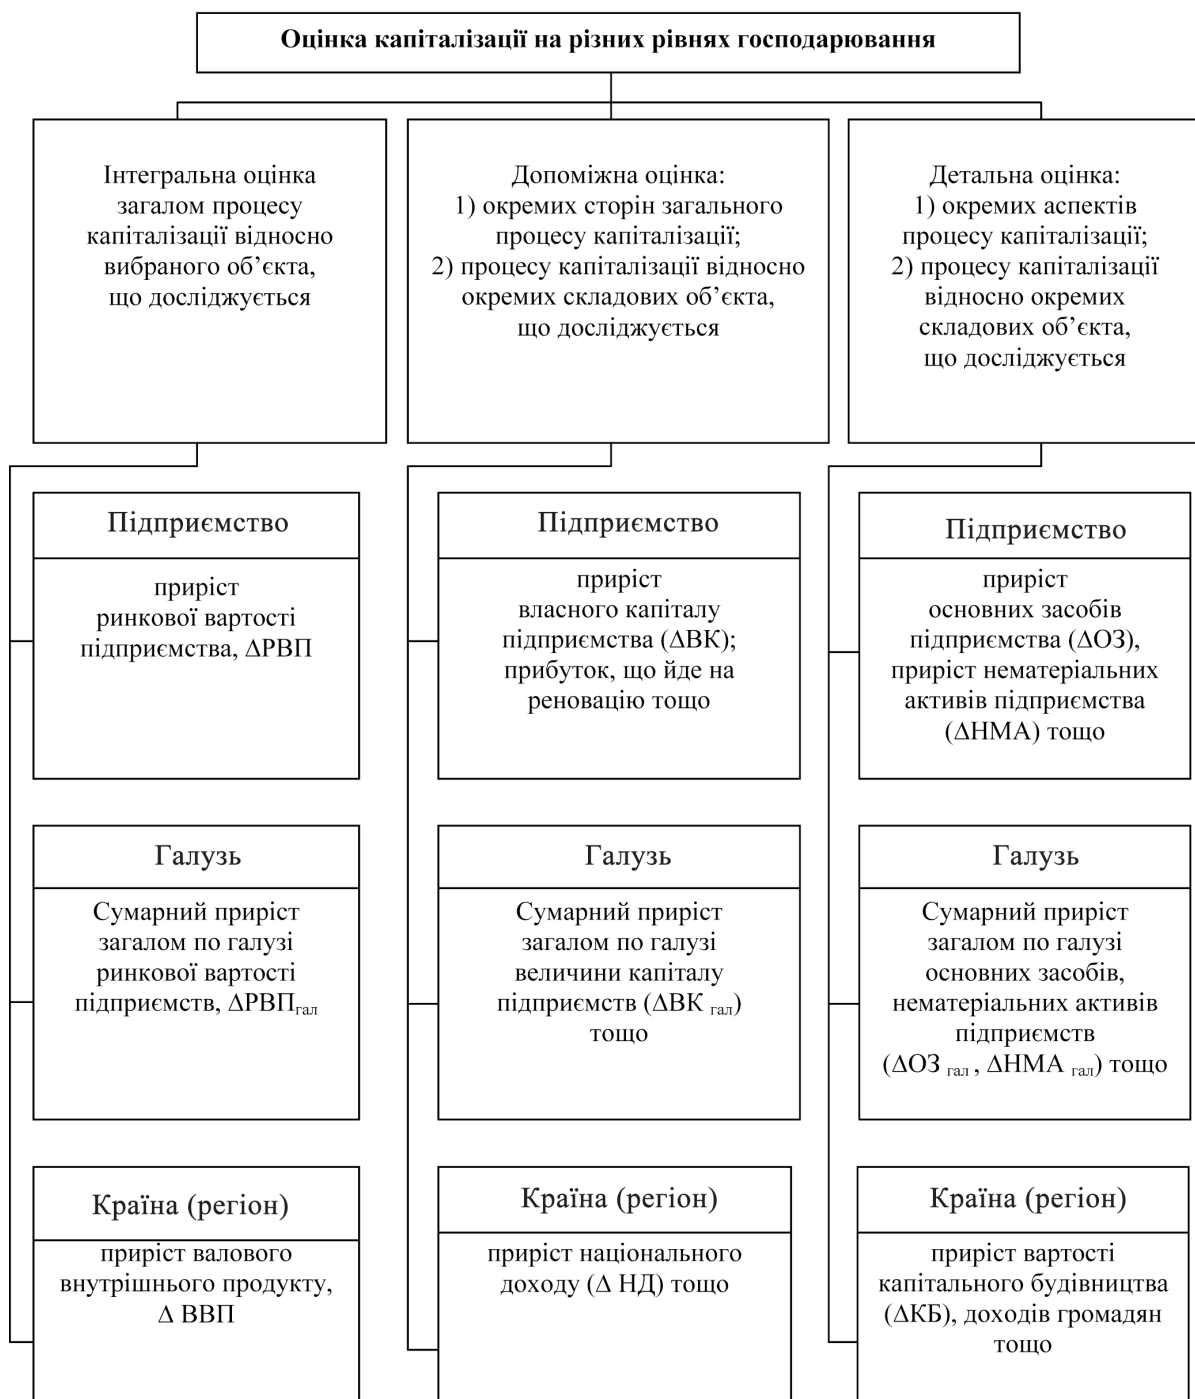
Оцінка капіталізації на різних рівнях господарювання

Інтегральна оцінка загалом процесу капіталізації відносно вибраного об'єкта, що досліджується

Допоміжна оцінка:
1) окремих сторін загального процесу капіталізації;
2) процесу капіталізації відносно окремих складових об'єкта, що досліджується

Детальна оцінка:
1) окремих аспектів процесу капіталізації;
2) процесу капіталізації відносно окремих складових об'єкта, що досліджується

Підприємство

приріст ринкової вартості підприємства, ΔРВП

Підприємство

приріст власного капіталу підприємства (ΔВК); прибуток, що йде на реновацію тощо

Підприємство

приріст основних засобів підприємства (ΔОЗ), приріст нематеріальних активів підприємства (ΔНМА) тощо

Галузь

Сумарний приріст загалом по галузі ринкової вартості підприємств, ΔРВП$_{гал}$

Галузь

Сумарний приріст загалом по галузі величини капіталу підприємств (ΔВК $_{гал}$) тощо

Галузь

Сумарний приріст загалом по галузі основних засобів, нематеріальних активів підприємств (ΔОЗ $_{гал}$, ΔНМА $_{гал}$) тощо

Країна (регіон)

приріст валового внутрішнього продукту, Δ ВВП

Країна (регіон)

приріст національного доходу (Δ НД) тощо

Країна (регіон)

приріст вартості капітального будівництва (ΔКБ), доходів громадян тощо